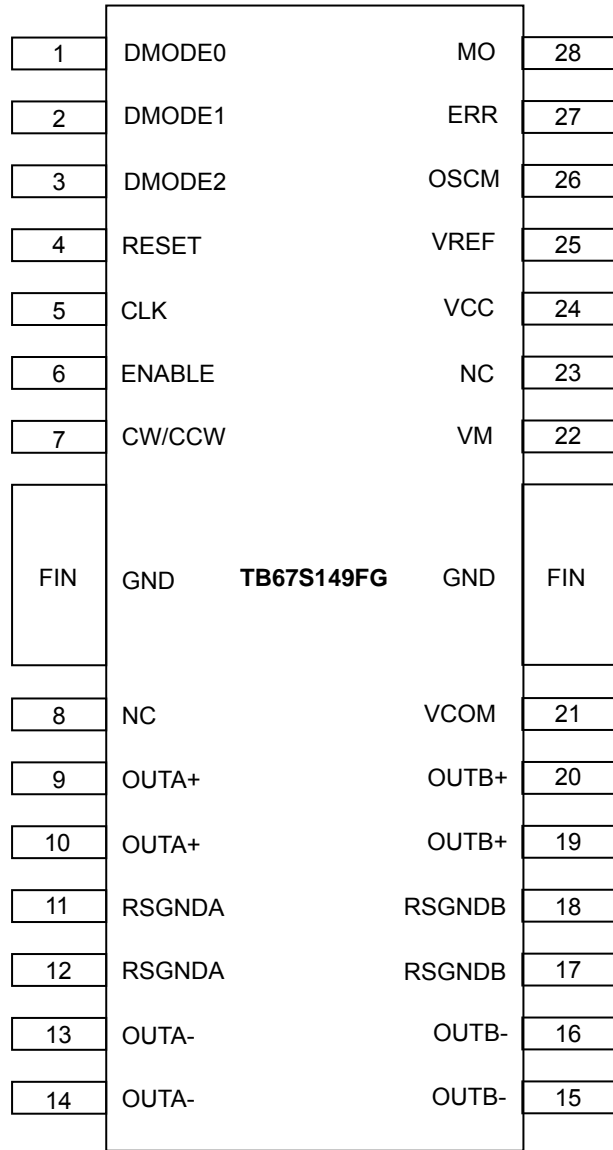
1 DMODE0
2 DMODE1
3 DMODE2
4 RESET
5 CLK
6 ENABLE
7 CW/CCW
FIN GND
8 NC
9 OUTA+
10 OUTA+
11 RSGNDA
12 RSGNDA
13 OUTA-
14 OUTA-

TB67S149FG

MO 28
ERR 27
OSCM 26
VREF 25
VCC 24
NC 23
VM 22
GND FIN
VCOM 21
OUTB+ 20
OUTB+ 19
RSGNDB 18
RSGNDB 17
OUTB- 16
OUTB- 15